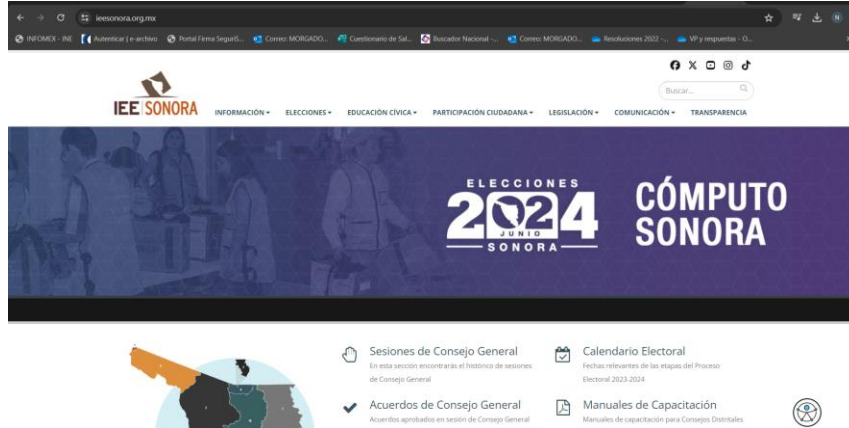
ieesonora.org.mx

INFOMEX - INE | Autenticar | e-archivo | Portal Firma SeguriS... | Correo: MORGADO... | Cuestionario de Sal... | Buscador Nacional -... | Correo: MORGADO... | Resoluciones 2022 -... | VP y respuestas - O...

IEE SONORA

Buscar...

INFORMACIÓN ▾ ELECCIONES ▾ EDUCACIÓN CÍVICA ▾ PARTICIPACIÓN CIUDADANA ▾ LEGISLACIÓN ▾ COMUNICACIÓN ▾ TRANSPARENCIA

ELECCIONES
2024
JUNIO
SONORA

CÓMPUTO SONORA

Sesiones de Consejo General
En esta sección encontrarás el histórico de sesiones de Consejo General

Calendario Electoral
Fechas relevantes de las etapas del Proceso Electoral 2023-2024

Acuerdos de Consejo General
Acuerdos aprobados en sesión de Consejo General

Manuales de Capacitación
Manuales de capacitación para Consejos Distritales